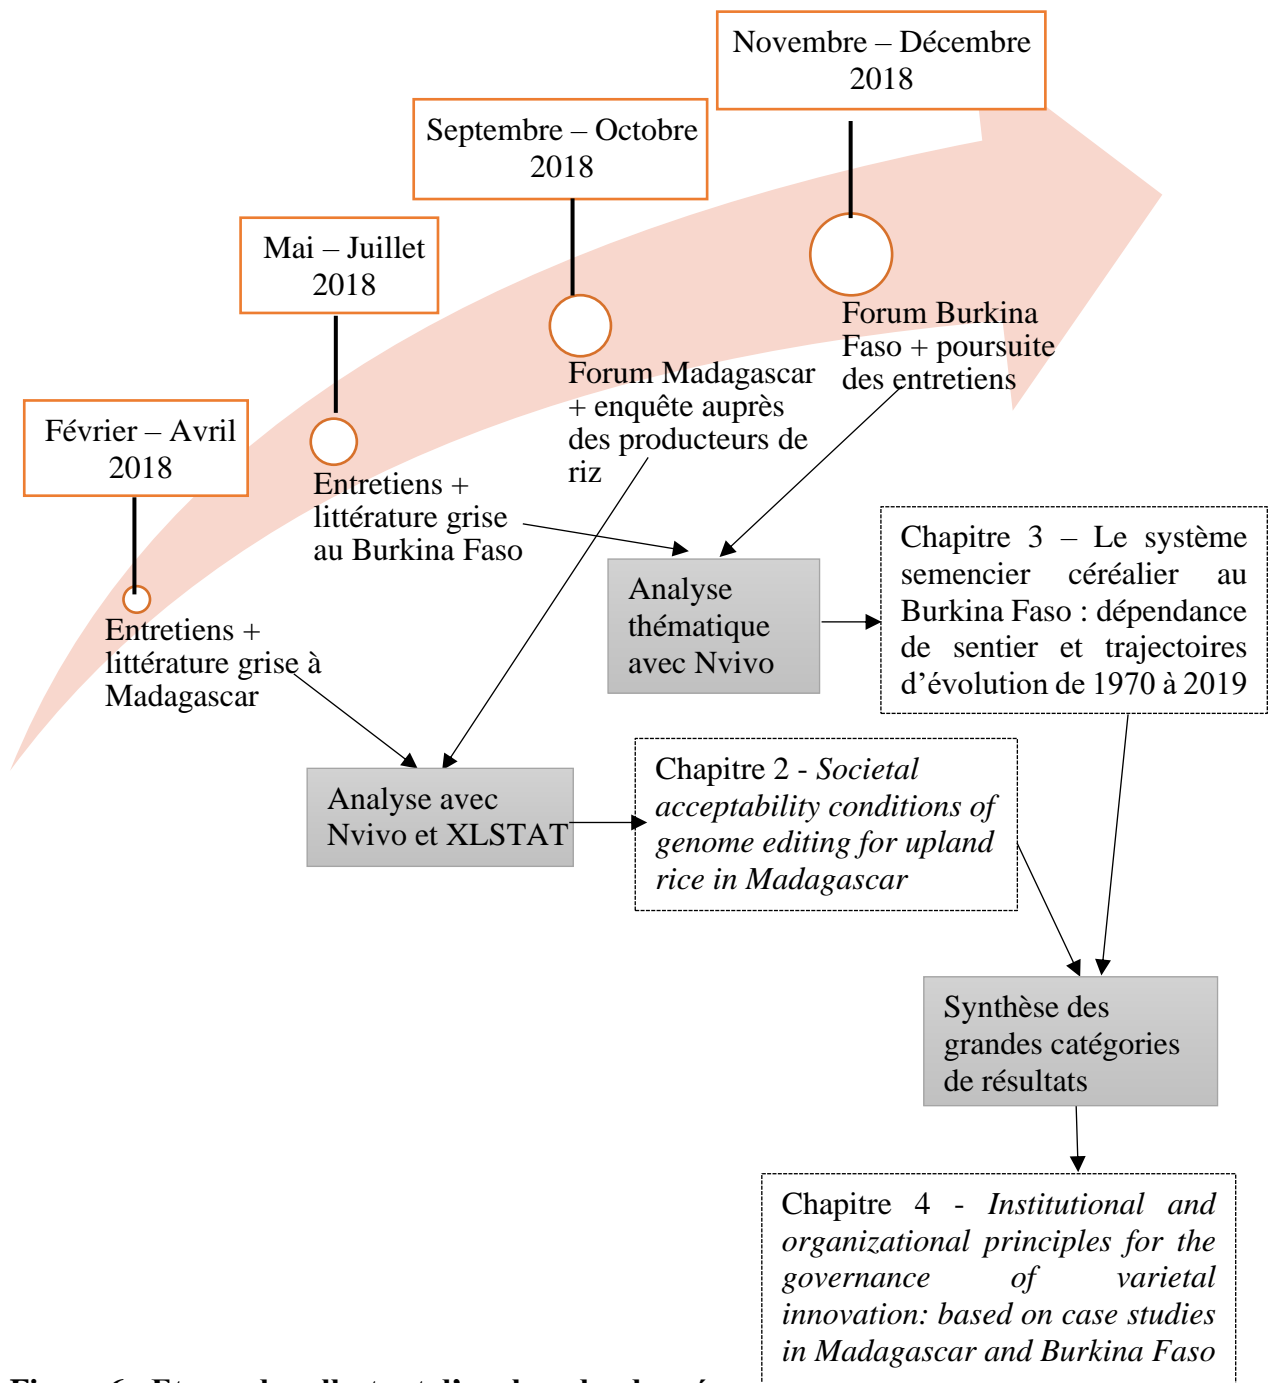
Novembre – Décembre 2018

Septembre – Octobre 2018

Mai – Juillet 2018

Février – Avril 2018

Forum Burkina Faso + poursuite des entretiens

Forum Madagascar + enquête auprès des producteurs de riz

Entretiens + littérature grise au Burkina Faso

Entretiens + littérature grise à Madagascar

Analyse thématique avec Nvivo

Chapitre 3 – Le système semencier céréalier au Burkina Faso : dépendance de sentier et trajectoires d'évolution de 1970 à 2019

Analyse avec Nvivo et XLSTAT

Chapitre 2 - *Societal acceptability conditions of genome editing for upland rice in Madagascar*

Synthèse des grandes catégories de résultats

Chapitre 4 - *Institutional and organizational principles for the governance of varietal innovation: based on case studies in Madagascar and Burkina Faso*

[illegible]